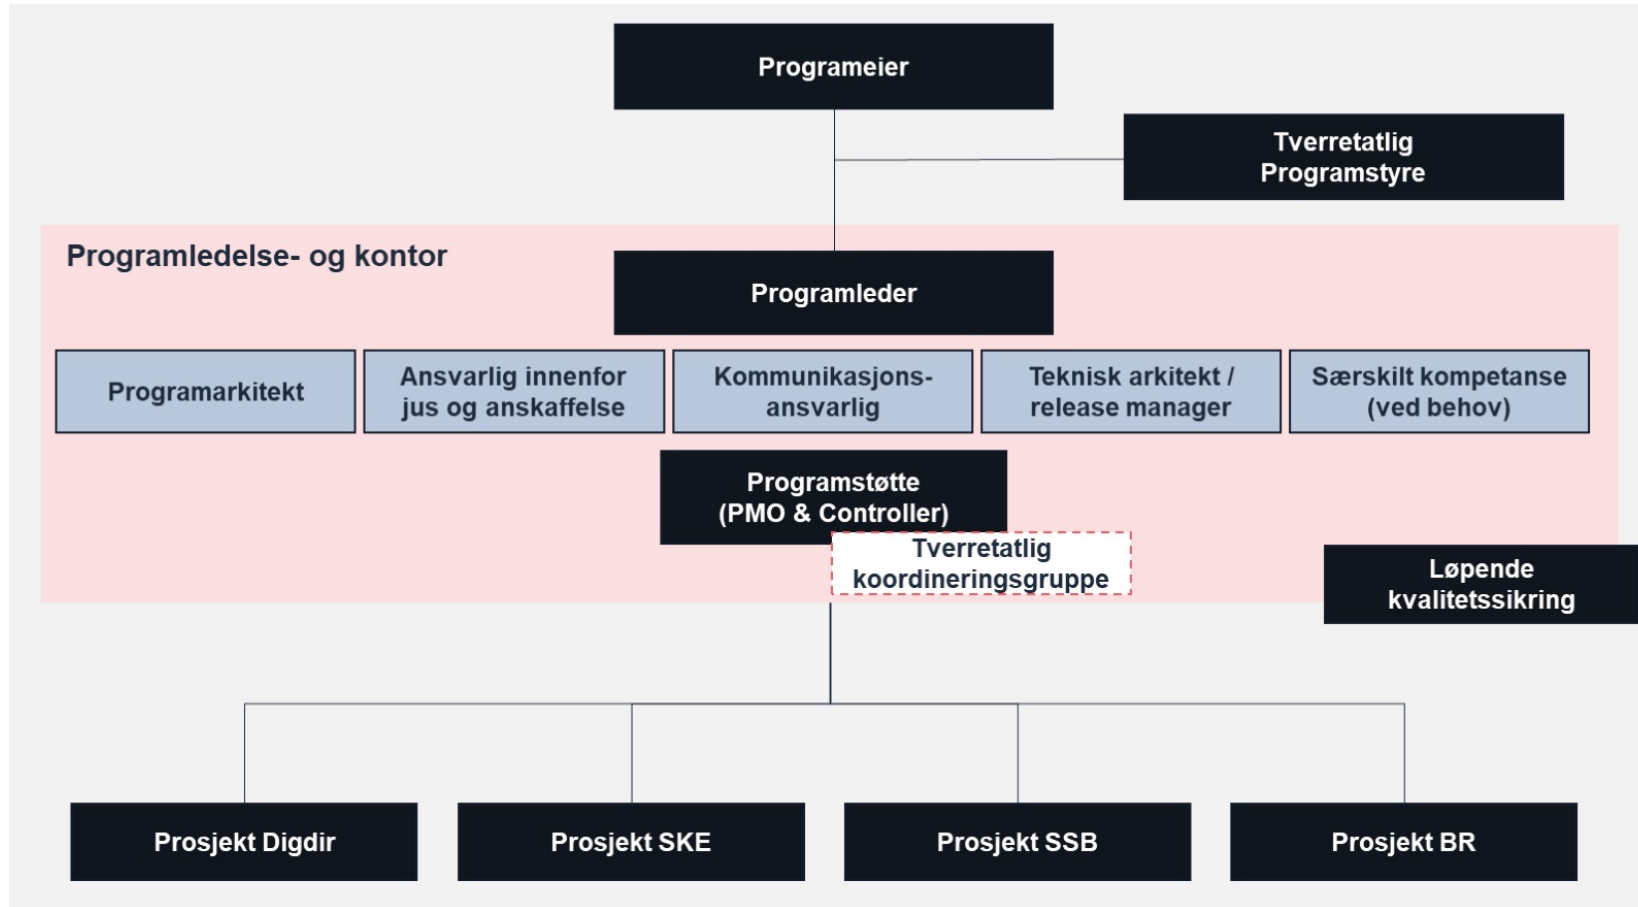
Programeier

Tverretatlig Programstyre

Programledelse- og kontor

Programleder

Programarkitekt

Ansvarlig innenfor jus og anskaffelse

Kommunikasjonsansvarlig

Teknisk arkitekt / release manager

Særskilt kompetanse (ved behov)

Programstøtte (PMO & Controller)

Tverretatlig koordineringsgruppe

Løpende kvalitetssikring

Prosjekt Digdir

Prosjekt SKE

Prosjekt SSB

Prosjekt BR